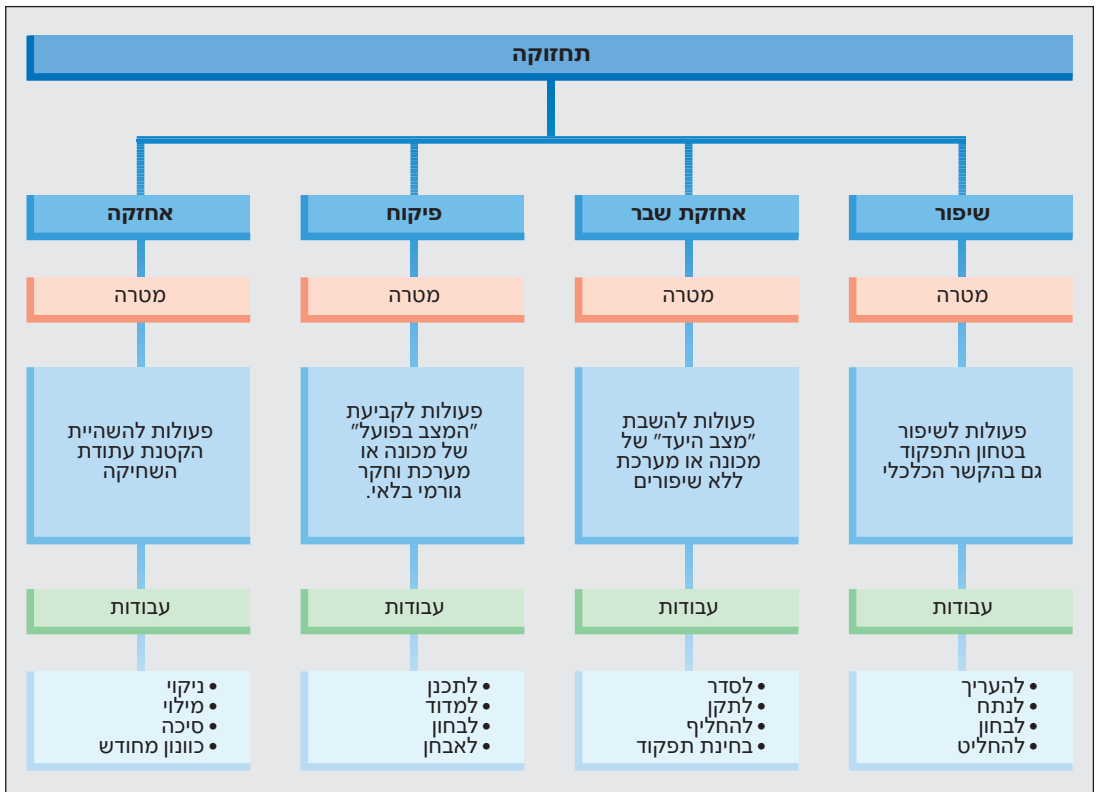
תחזוקה

שיפור

מטרה

פעולות לשיפור בטחון התפקוד גם בהקשר הכלכלי

עבודות

• להעריך
• לנתח
• לבחון
• להחליט

אחזקת שבר

מטרה

פעולות להשבת "מצב היעד" של מכונה או מערכת ללא שיפורים

עבודות

• לסדר
• לתקן
• להחליף
• בחינת תפקוד

פיקוח

מטרה

פעולות לקביעת "המצב בפועל" של מכונה או מערכת וחקר גורמי בלאי.

עבודות

• לתכנן
• למדוד
• לבחון
• לאבחן

אחזקה

מטרה

פעולות להשהיית הקטנת עתודת השחיקה

עבודות

• ניקוי
• מילוי
• סיכה
• כוונון מחודש